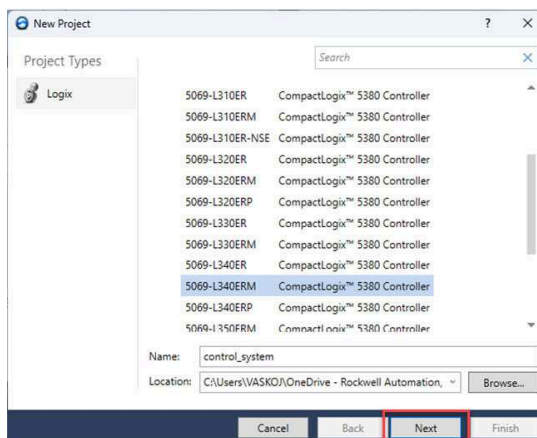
New Project

?

×

Project Types

Search

×

Logix

| | |
|---|---|
| 5069-L310ER | CompactLogix™ 5380 Controller |
| 5069-L310ERM | CompactLogix™ 5380 Controller |
| 5069-L310ER-NSE | CompactLogix™ 5380 Controller |
| 5069-L320ER | CompactLogix™ 5380 Controller |
| 5069-L320ERM | CompactLogix™ 5380 Controller |
| 5069-L320ERP | CompactLogix™ 5380 Controller |
| 5069-L330ER | CompactLogix™ 5380 Controller |
| 5069-L330ERM | CompactLogix™ 5380 Controller |
| 5069-L340ER | CompactLogix™ 5380 Controller |
| 5069-L340ERM | CompactLogix™ 5380 Controller |
| 5069-L340ERP | CompactLogix™ 5380 Controller |
| 5069-L350ERM | CompactLogix™ 5380 Controller |

Name: control_system

Location: C:\Users\VASKOJ\OneDrive - Rockwell Automation,

Browse...

Cancel

Back

Next

Finish